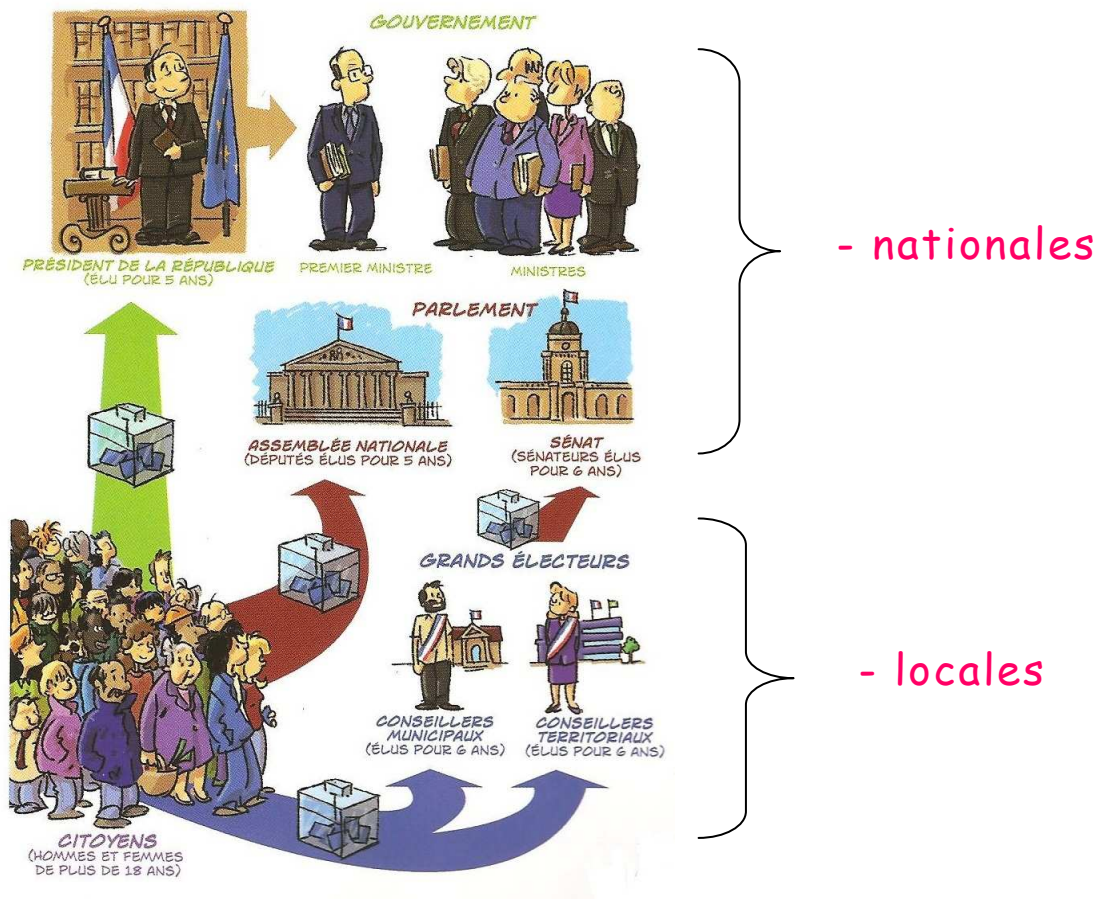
GOUVERNEMENT

PRÉSIDENT DE LA RÉPUBLIQUE (ÉLU POUR 5 ANS)

PREMIER MINISTRE

MINISTRES

- nationales

PARLEMENT

ASSEMBLÉE NATIONALE (DÉPUTÉS ÉLUS POUR 5 ANS)

SÉNAT (SÉNATEURS ÉLUS POUR 6 ANS)

GRANDS ÉLECTEURS

- locales

CONSEILLERS MUNICIPAUX (ÉLUS POUR 6 ANS)

CONSEILLERS TERRITORIAUX (ÉLUS POUR 6 ANS)

CITOYENS (HOMMES ET FEMMES DE PLUS DE 18 ANS)